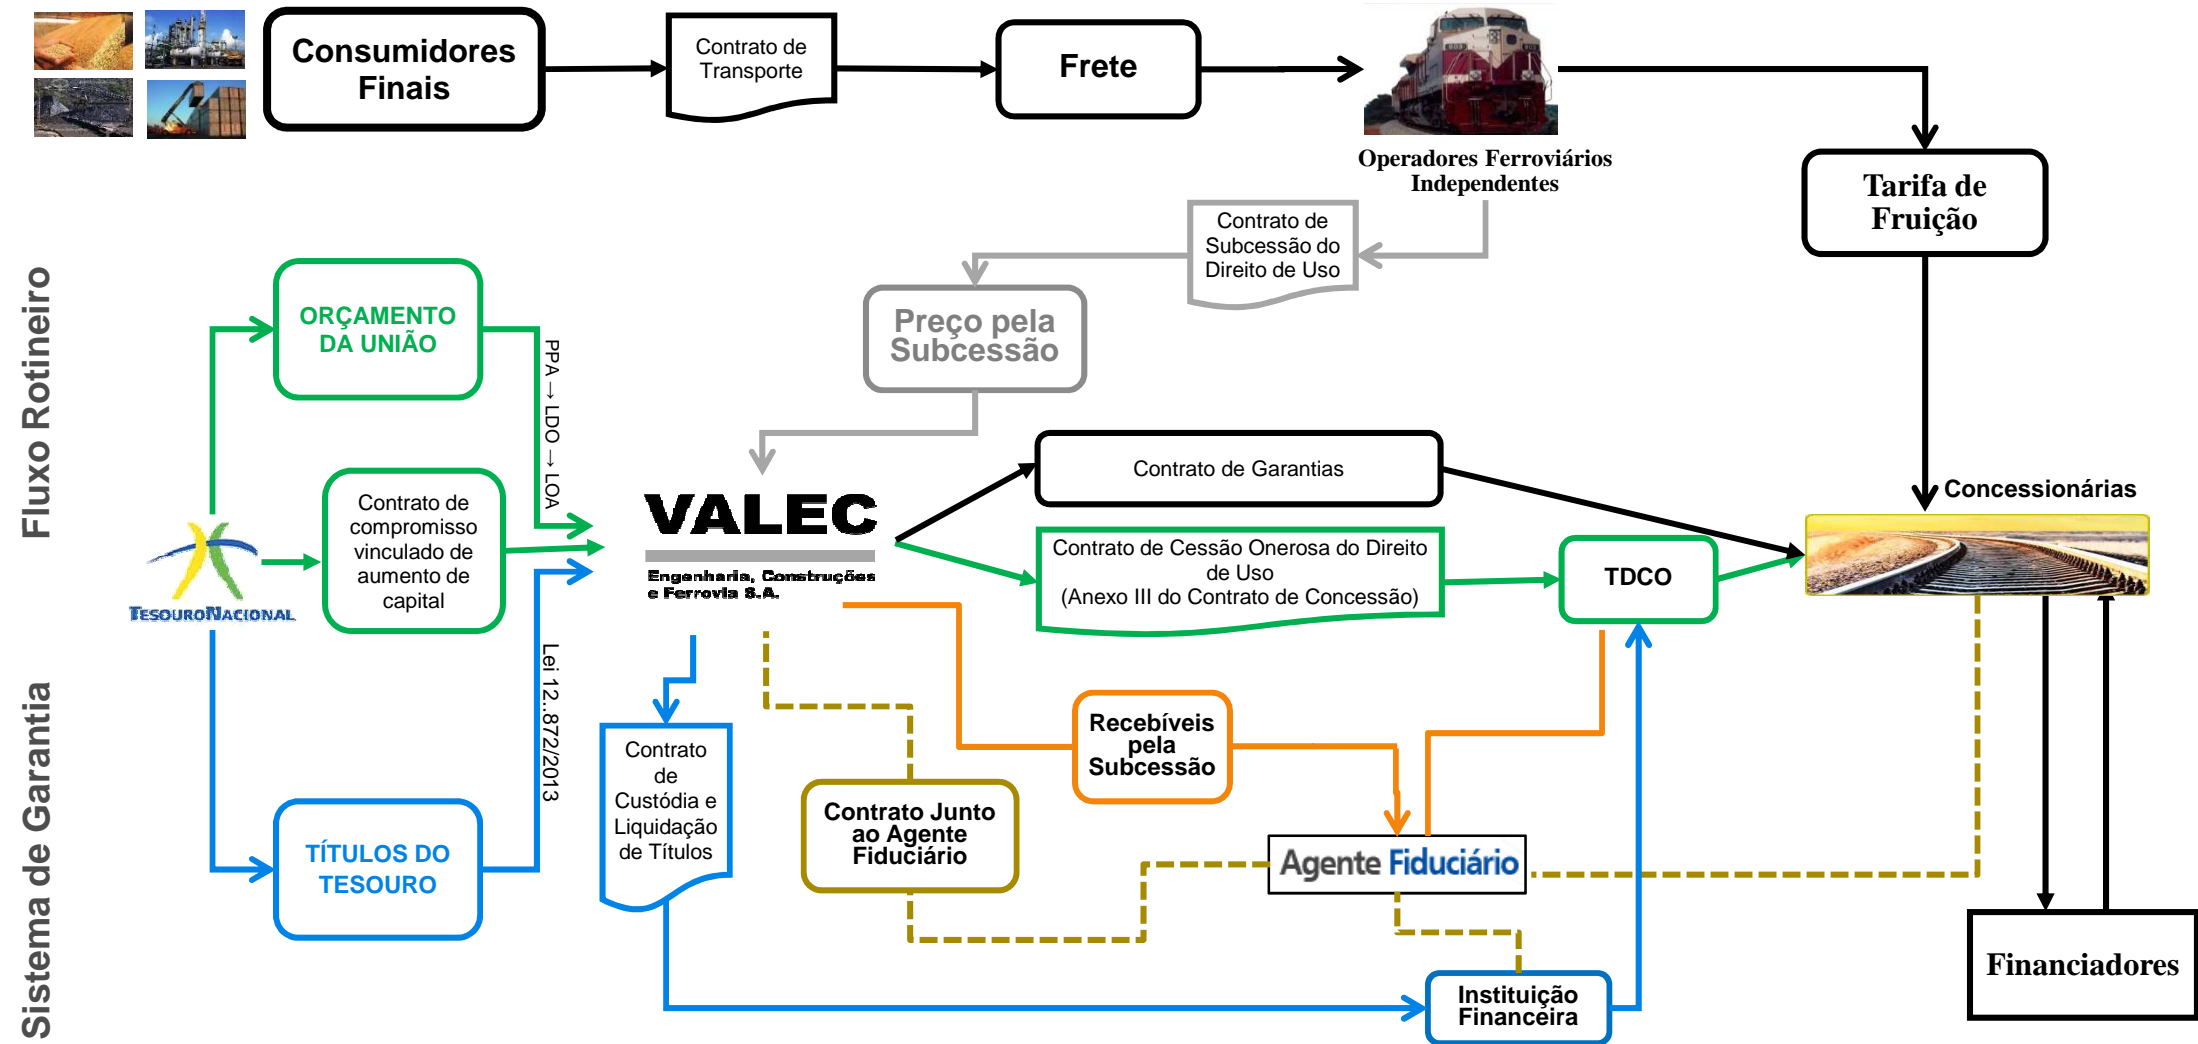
Consumidores Finais

Contrato de Transporte

Frete

Operadores Ferroviários Independentes

Tarifa de Fruição

Contrato de Subcessão do Direito de Uso

Preço pela Subcessão

Fluxo Rotineiro

ORÇAMENTO DA UNIÃO

PPA → LDO → LOA

Contrato de compromisso vinculado de aumento de capital

TESOURO NACIONAL

VALEC
Engenharia, Construções e Ferrovia S.A.

Contrato de Garantias

Concessionárias

Contrato de Cessão Onerosa do Direito de Uso
(Anexo III do Contrato de Concessão)

TDCO

Sistema de Garantia

Lei 12..872/2013

Contrato de Custódia e Liquidação de Títulos

Recebíveis pela Subcessão

Contrato Junto ao Agente Fiduciário

Agente Fiduciário

TÍTULOS DO TESOURO

Instituição Financeira

Financiadores